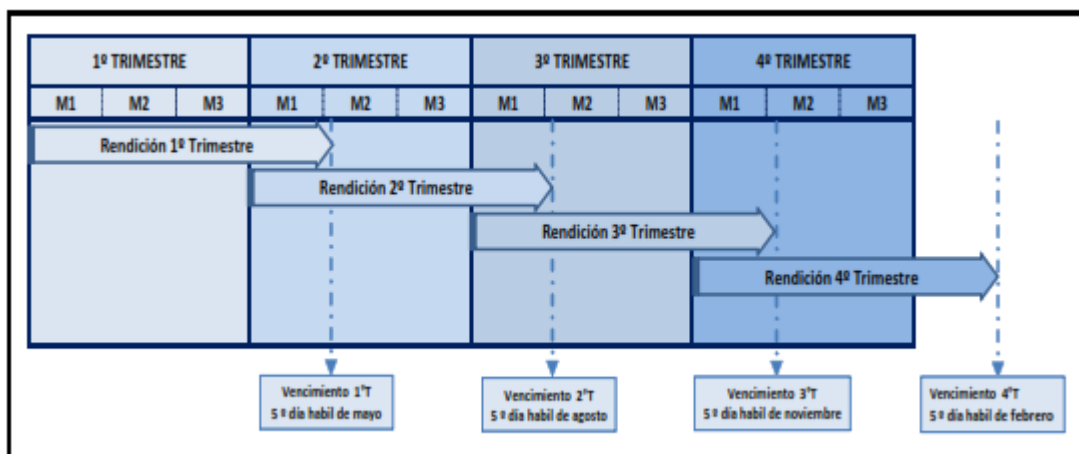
| 1º TRIMESTRE | | | 2º TRIMESTRE | | | 3º TRIMESTRE | | | 4º TRIMESTRE | | |
|---|---|---|---|---|---|---|---|---|---|---|---|
| M1 | M2 | M3 | M1 | M2 | M3 | M1 | M2 | M3 | M1 | M2 | M3 |

Rendición 1º Trimestre

Rendición 2º Trimestre

Rendición 3º Trimestre

Rendición 4º Trimestre

Vencimiento 1°T
5 º día habil de mayo

Vencimiento 2°T
5 º día habil de agosto

Vencimiento 3°T
5 º día habil de noviembre

Vencimiento 4°T
5 º día habil de febrero